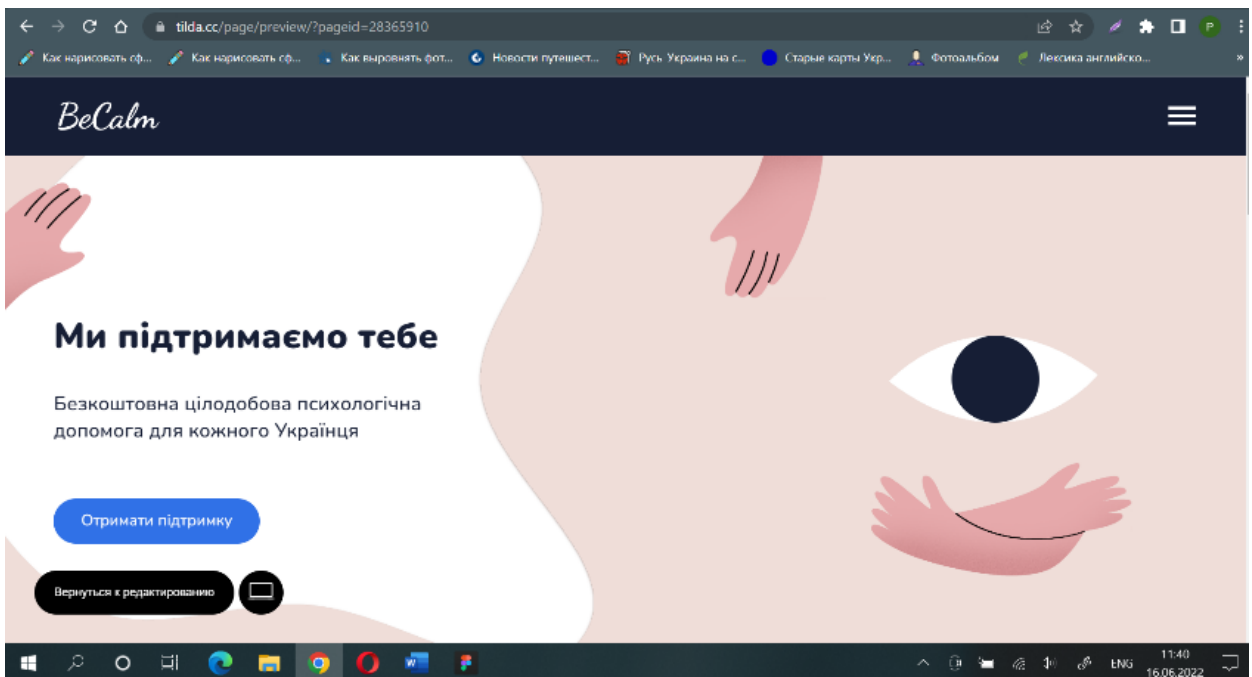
tilda.cc/page/preview/?pageid=28365910

Как нарисовать сф... Как нарисовать сф... Как выровнять фот... Новости путешест... Русь Украина на с... Старые карты Укр... Фотоальбом Лексика английско...

BeCalm

Ми підтримаємо тебе

Безкоштовна цілодобова психологічна допомога для кожного Українця

Отримати підтримку

Вернуться к редактированию

ENG 11:40 16.06.2022